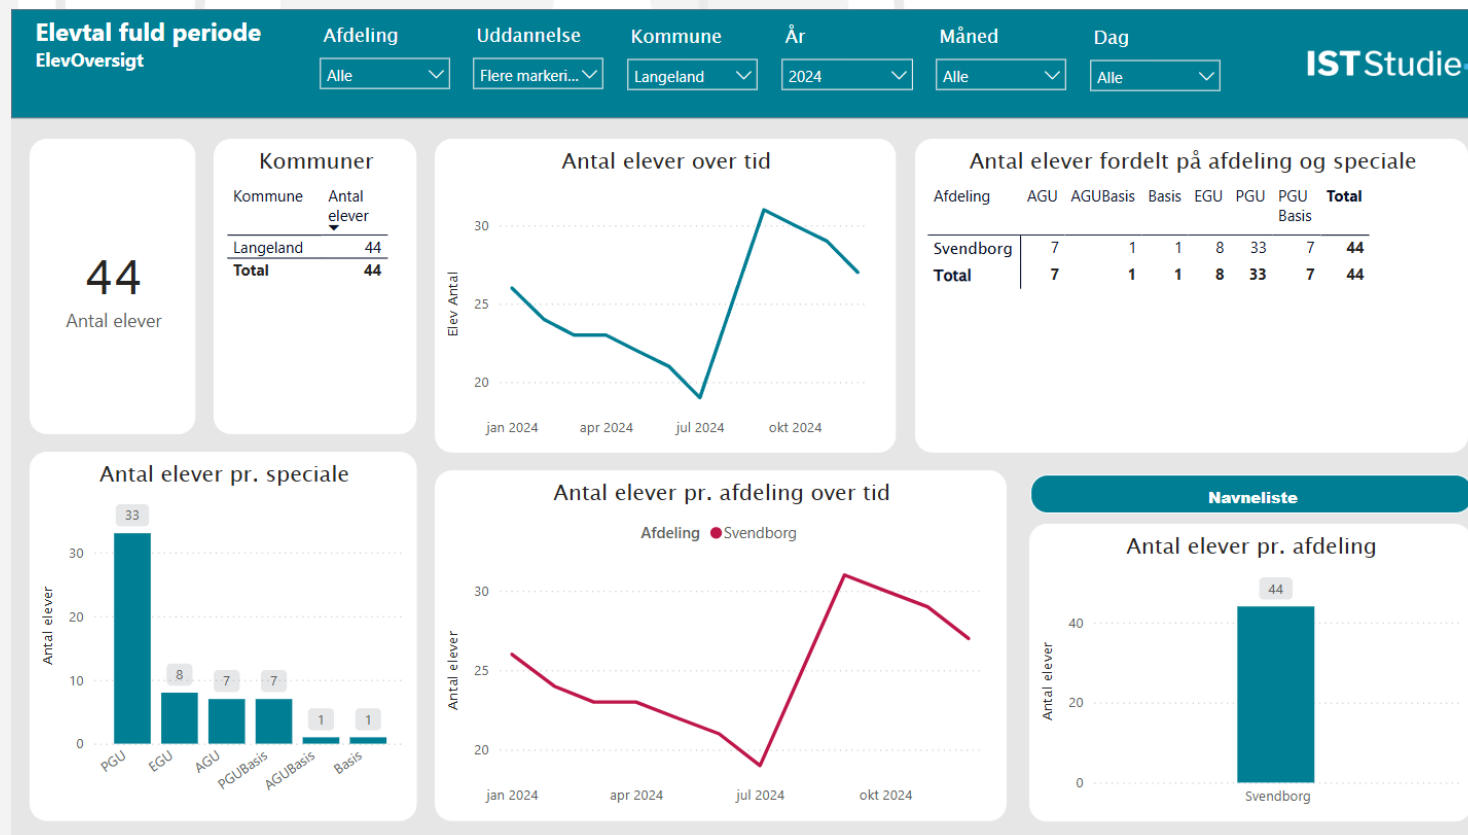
Elevtal fuld periode
ElevOversigt

Afdeling
Alle

Uddannelse
Flere markeri...

Kommune
Langeland

År
2024

Måned
Alle

Dag
Alle

ISTStudie

44
Antal elever

Kommuner

| Kommune | Antal elever |
|---|---|
| Langeland | 44 |
| Total | 44 |

Antal elever over tid

30
25
20
Elev Antal
jan 2024
apr 2024
jul 2024
okt 2024

Antal elever fordelt på afdeling og speciale

| Afdeling | AGU | AGUBasis | Basis | EGU | PGU | PGU Basis | Total |
|---|---|---|---|---|---|---|---|
| Svendborg | 7 | 1 | 1 | 8 | 33 | 7 | 44 |
| Total | 7 | 1 | 1 | 8 | 33 | 7 | 44 |

Antal elever pr. speciale

33
8
7
7
1
1
30
20
10
0
Antal elever
PGU
EGU
AGU
PGUBasis
AGUBasis
Basis

Antal elever pr. afdeling over tid

Afdeling ● Svendborg

30
25
20
Antal elever
jan 2024
apr 2024
jul 2024
okt 2024

Navneliste

Antal elever pr. afdeling

44
40
20
0
Antal elever
Svendborg